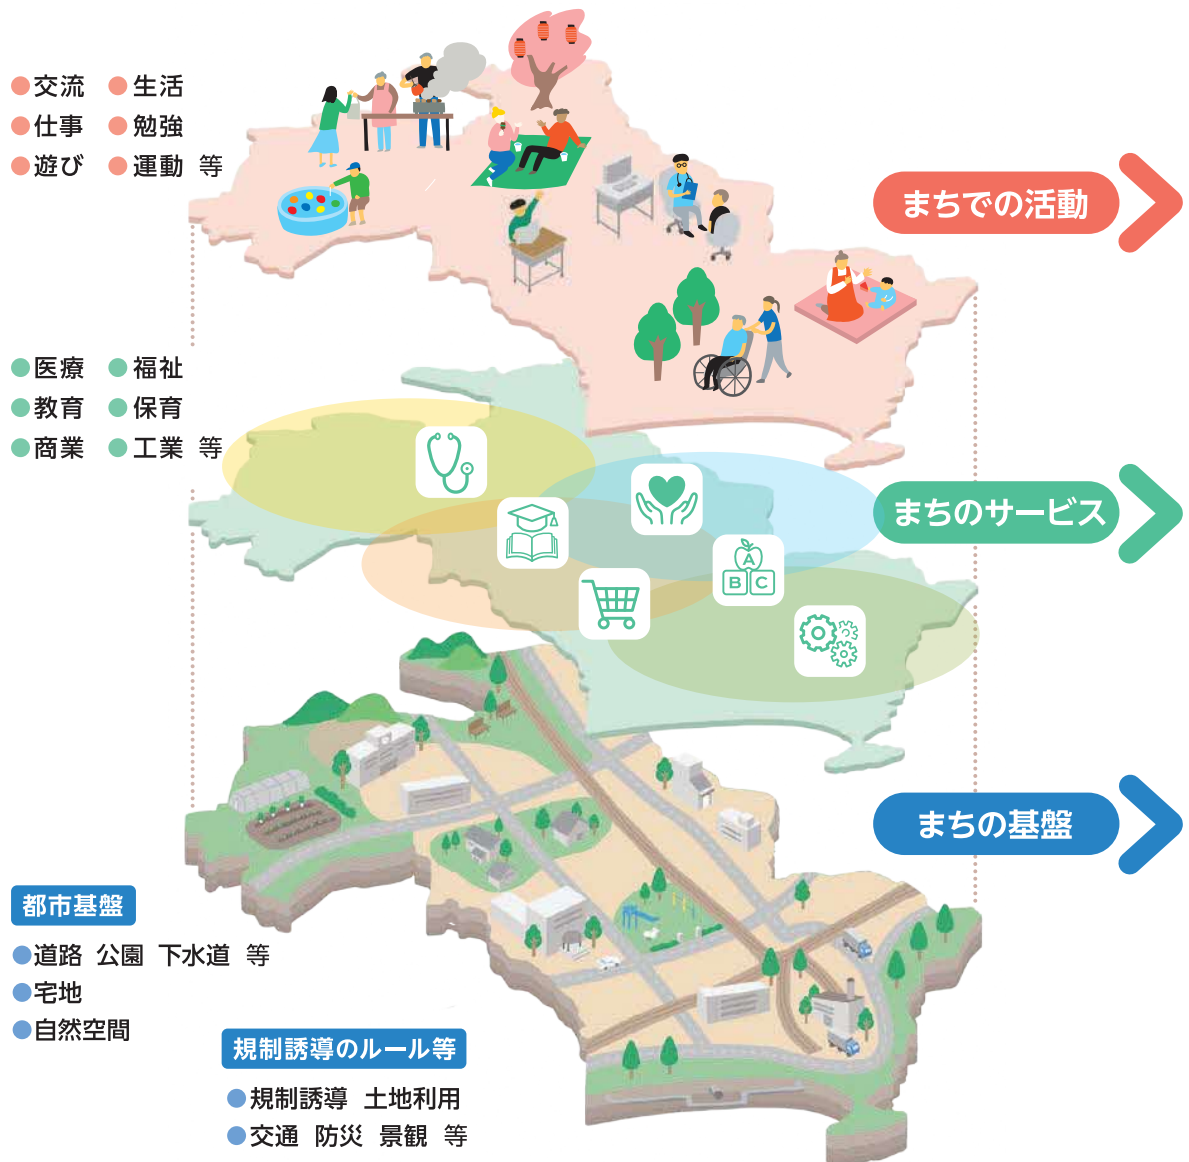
●交流 ●生活
●仕事 ●勉強
●遊び ●運動 等

まちでの活動

●医療 ●福祉
●教育 ●保育
●商業 ●工業 等

まちのサービス

A
B C

まちの基盤

都市基盤
●道路 公園 下水道 等
●宅地
●自然空間

規制誘導のルール等
●規制誘導 土地利用
●交通 防災 景観 等